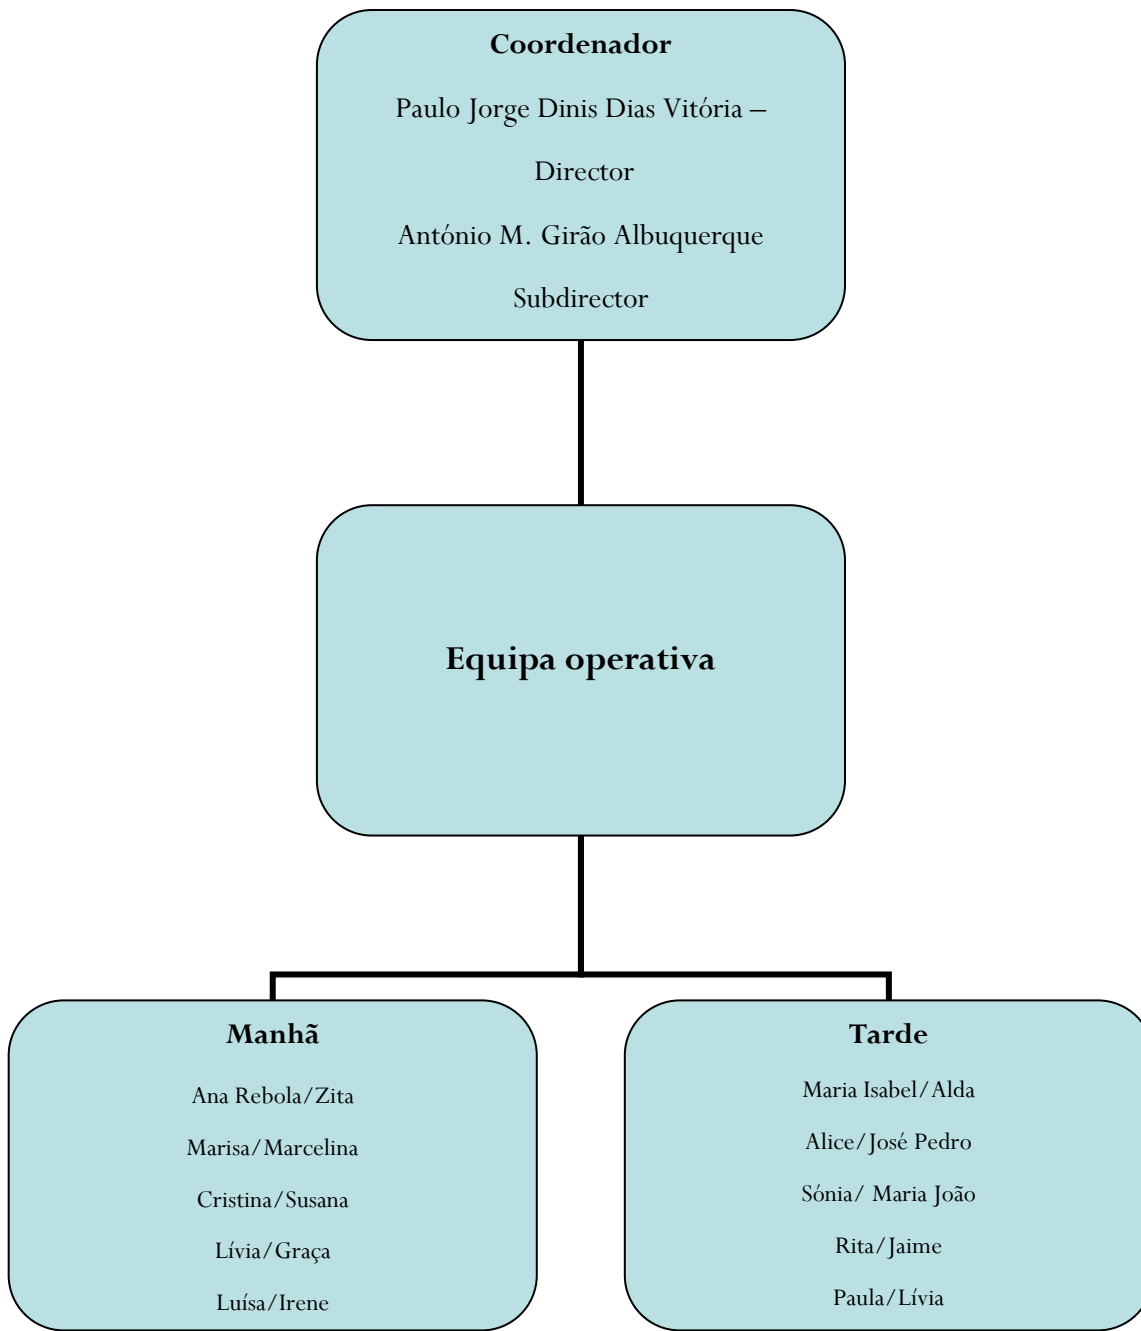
Coordenador

Paulo Jorge Dinis Dias Vitória –

Director

António M. Girão Albuquerque

Subdirector

Equipa operativa

Manhã

Ana Rebola/Zita

Marisa/Marcelina

Cristina/Susana

Lívia/Graça

Luísa/Irene

Tarde

Maria Isabel/Alda

Alice/José Pedro

Sónia/ Maria João

Rita/Jaime

Paula/Lívia